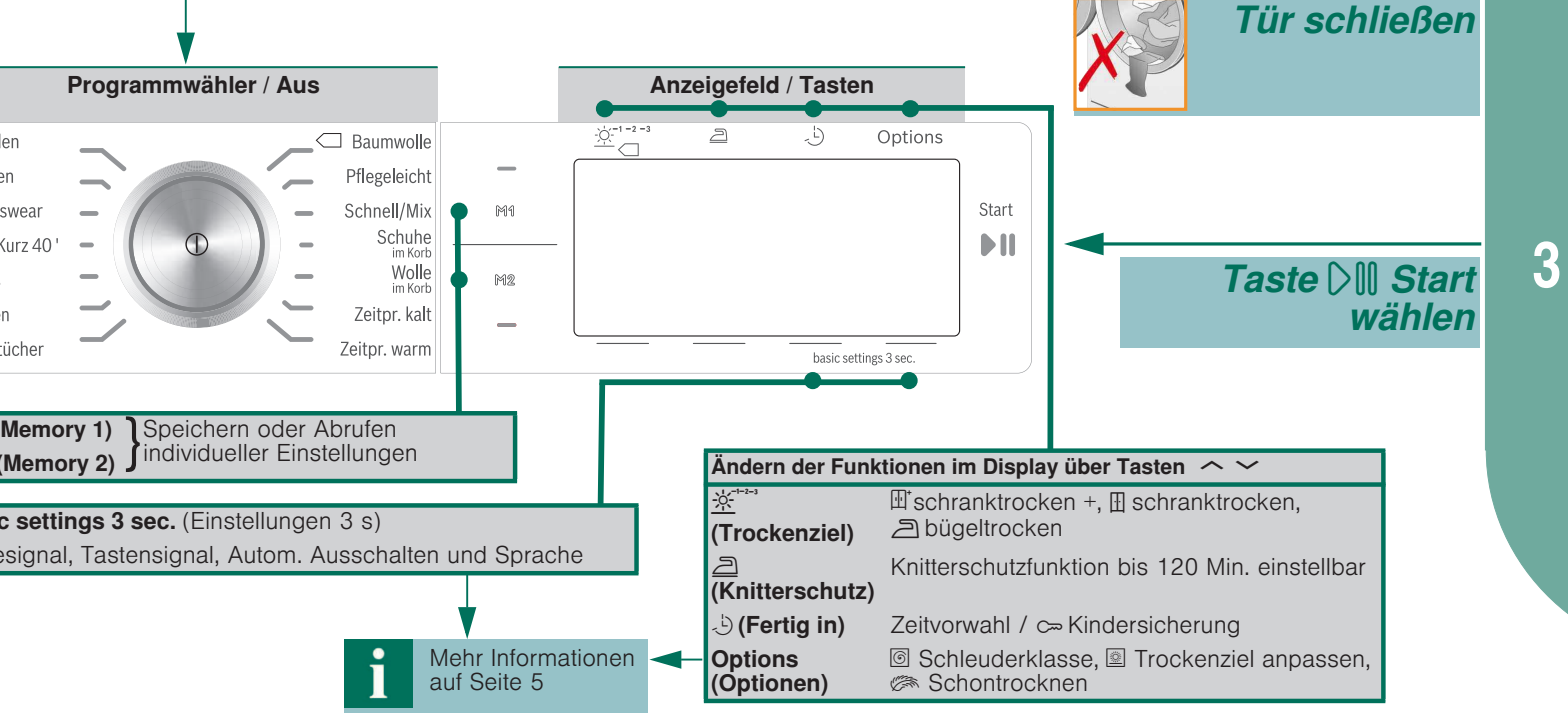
Tür schließen

Programmwähler / Aus

len
en
swear
Kurz 40 '
n
tücher

Baumwolle
Pflegeleicht
Schnell/Mix
Schuhe
im Korb
Wolle
im Korb
Zeitpr. kalt
Zeitpr. warm

Anzeigefeld / Tasten

-1 -2 -3
Options
M1
M2
Start
basic settings 3 sec.

Taste ▷॥ Start wählen

3

Memory 1)
(Memory 2)
Speichern oder Abrufen individueller Einstellungen

c settings 3 sec. (Einstellungen 3 s)
esignal, Tastensignal, Autom. Ausschalten und Sprache

Mehr Informationen auf Seite 5

| Ändern der Funktionen im Display über Tasten ︿ ﹀ | |
|---|---|
| -1-2-3 (Trockenziel) | schranktrocken +, schranktrocken, bügeltrocken |
| (Knitterschutz) | Knitterschutzfunktion bis 120 Min. einstellbar |
| (Fertig in) | Zeitvorwahl / Kindersicherung |
| Options (Optionen) | Schleuderklasse, Trockenziel anpassen, Schontrocknen |